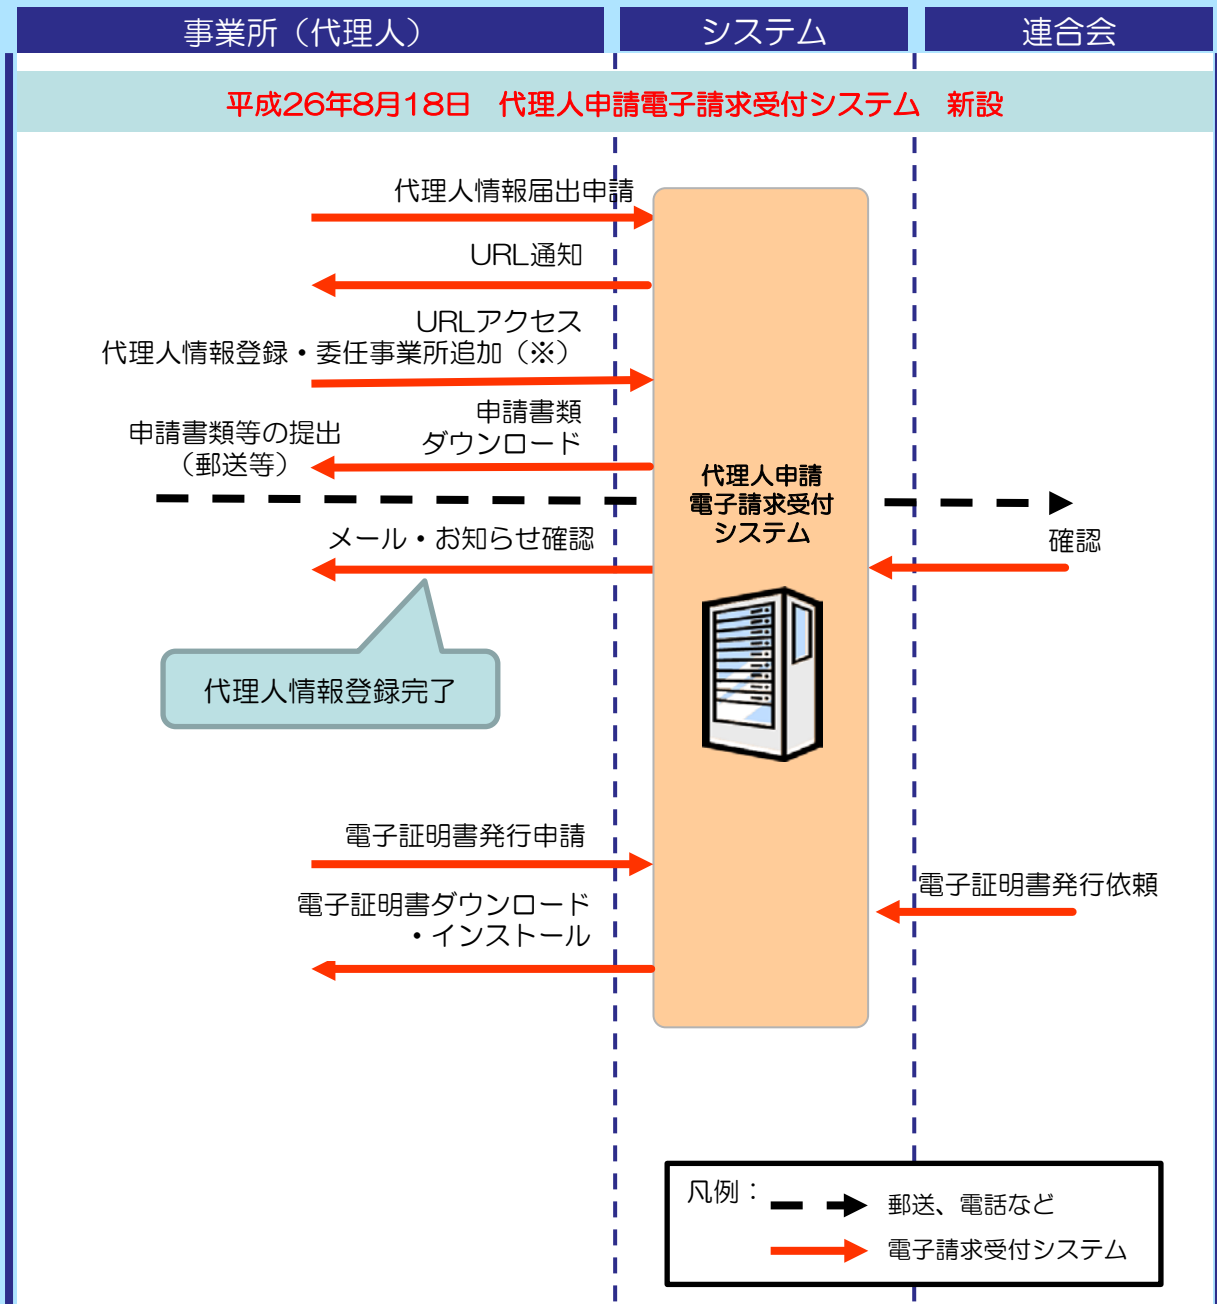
事業所（代理人）

システム

連合会

平成26年8月18日　代理人申請電子請求受付システム　新設

代理人情報届出申請

URL通知

URLアクセス
代理人情報登録・委任事業所追加（※）

申請書類
ダウンロード

申請書類等の提出
（郵送等）

代理人申請
電子請求受付
システム

確認

メール・お知らせ確認

代理人情報登録完了

電子証明書発行申請

電子証明書発行依頼

電子証明書ダウンロード
・インストール

凡例：

郵送、電話など

電子請求受付システム